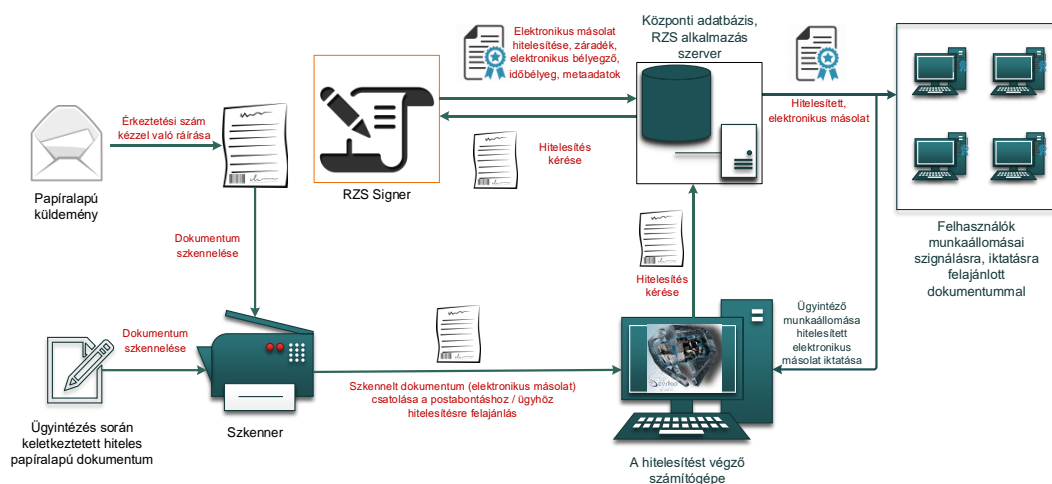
Elektronikus másolat hitelesítése, záradék, elektronikus bélyegző, időbélyeg, metaadatok

Központi adatbázis, RZS alkalmazás szerver

Érkeztetési szám kézzel való ráírása

Papíralapú küldemény

RZS Signer

Hitelesítés kérése

Hitelesített, elektronikus másolat

Dokumentum szkennelése

Hitelesítés kérése

Felhasználók munkaállomásai szignálásra, iktatásra felajánlott dokumentummal

Ügyintéző munkaállomása hitelesített elektronikus másolat iktatása

Dokumentum szkennelése

Ügyintézés során keletkeztetett hiteles papíralapú dokumentum

Szkenner

Szkennelt dokumentum (elektronikus másolat) csatolása a postabontáshoz / ügyhöz hitelesítésre felajánlás

A hitelesítést végző számítógépe